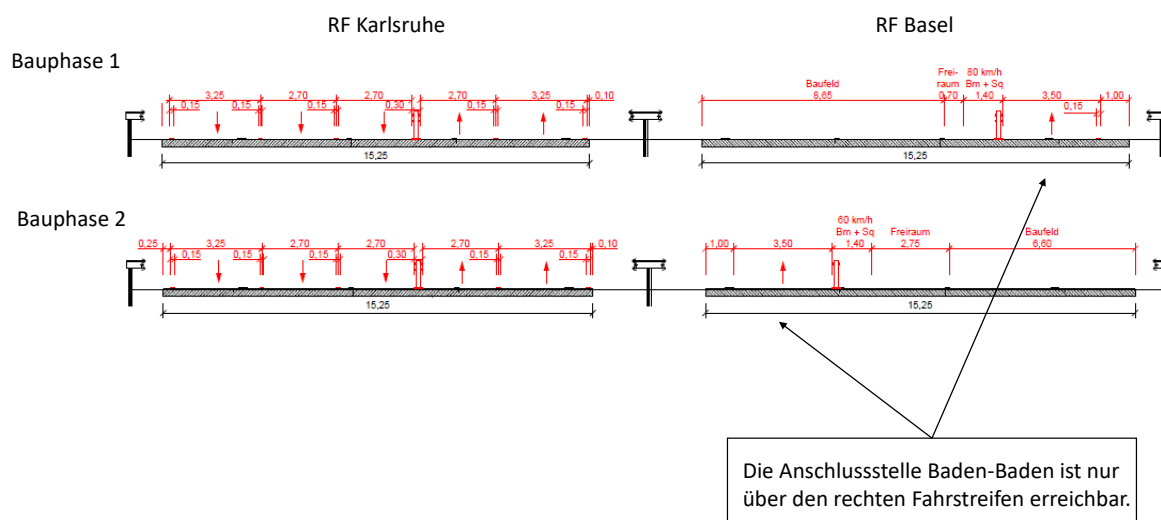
RF Karlsruhe

RF Basel

Bauphase 1

3,25 0,15 0,15 2,70 0,15 2,70 0,30 2,70 0,15 3,25 0,15 0,10

15,25

Baufeld 8,65

Frei-raum 0,70

80 km/h Bm + Sq 1,40

3,50 0,15 1,00

15,25

Bauphase 2

0,25 3,25 0,15 0,15 2,70 0,15 2,70 0,30 2,70 0,15 3,25 0,15 0,10

15,25

60 km/h Bm + Sq 1,40

1,00 3,50

Freiraum 2,75

Baufeld 6,60

15,25

Die Anschlussstelle Baden-Baden ist nur über den rechten Fahrstreifen erreichbar.